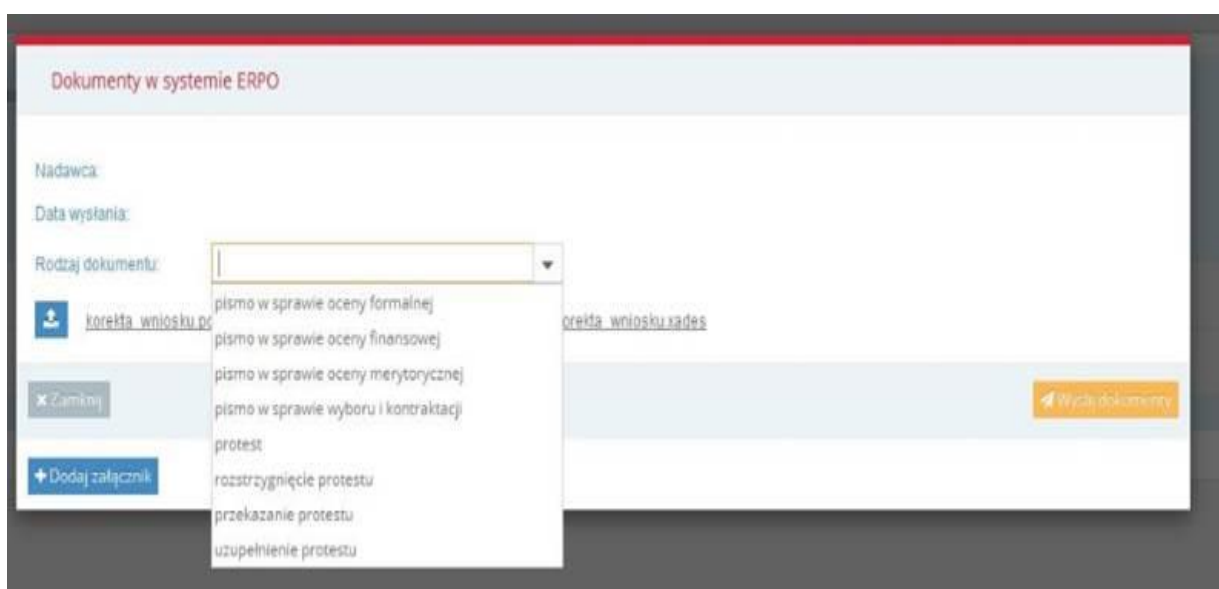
Dokumenty w systemie ERPO

Nadawca:

Data wysłania:

Rodzaj dokumentu:

korekta_wniosku_po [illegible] korekta_wniosku.xades

pismo w sprawie oceny formalnej
pismo w sprawie oceny finansowej
pismo w sprawie oceny merytorycznej
pismo w sprawie wyboru i kontraktacji
protest
rozstrzygnięcie protestu
przekazanie protestu
uzupełnienie protestu

× Zamknij

Wyślij dokumenty

+ Dodaj załącznik